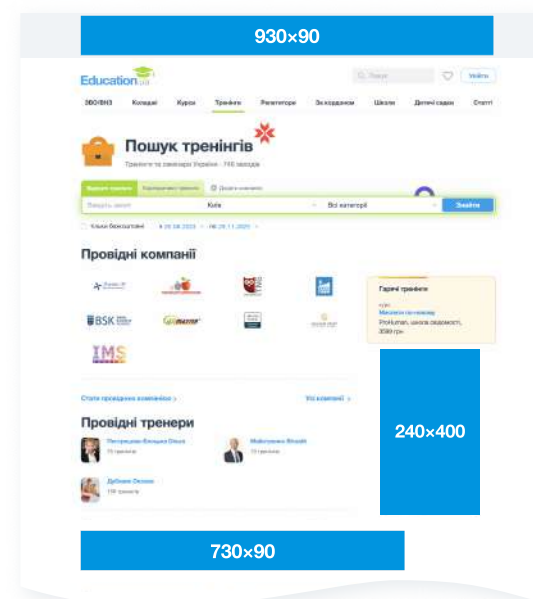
930×90

Education.ua

Пошук

Увійти

ЗВО/ВНЗ Коледжі Курси Тренінги Репетитори За кордоном Школи Дитячі садки Статті

Пошук тренінгів

Тренінги та семінари України · 716 заходів

Відкриті тренінги Корпоративні тренінги Додати компанію

Введіть запит Київ Всі категорії Знайти

Тільки безкоштовні з 26.08.2025 по 26.11.2025

Провідні компанії

BSK IMS

Гарячі тренінги

Мистецтво переговорів
ProHuman, школа лідерства
3500 грн.

Стати провідною компанією › Усі компанії ›

Провідні тренери

Петрищева-Бельцова Ольга
Майстренко Віталій
Дубовик Оксана

240×400

730×90